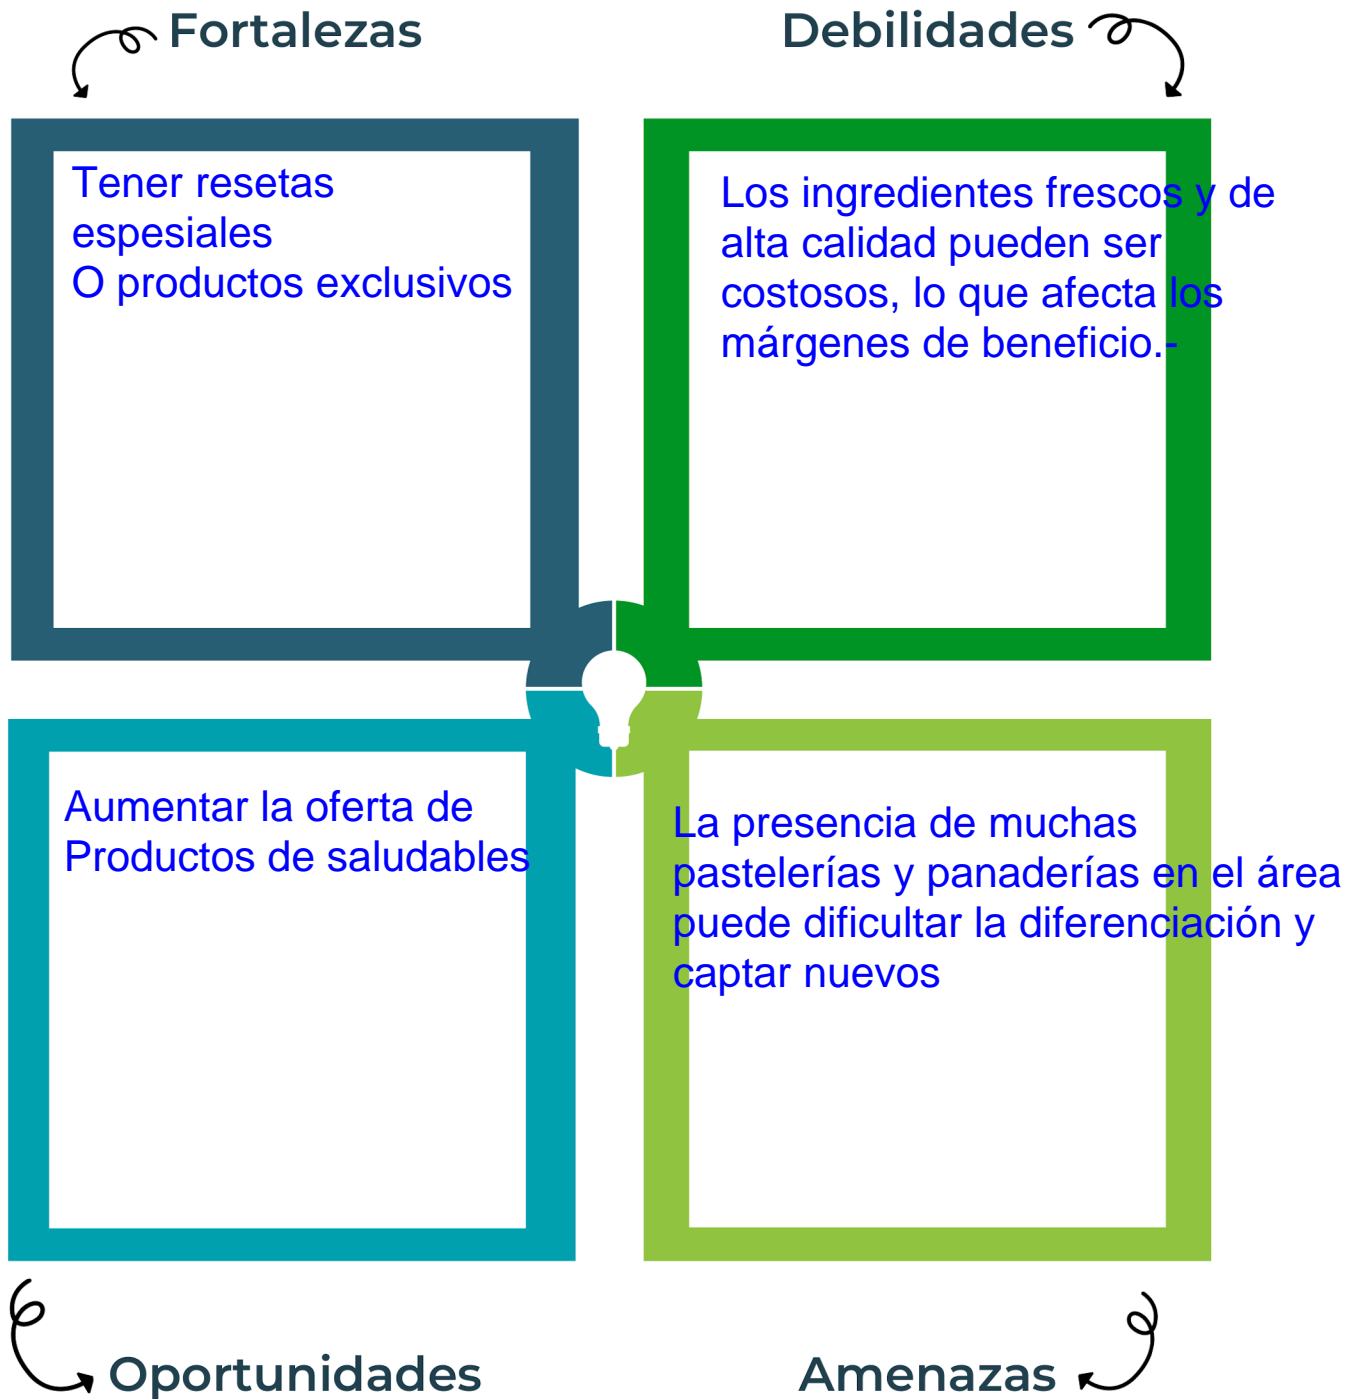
Fortalezas

Debilidades

Tener resetas espesiales
O productos exclusivos

Los ingredientes frescos y de alta calidad pueden ser costosos, lo que afecta los márgenes de beneficio.-

Aumentar la oferta de Productos de saludables

La presencia de muchas pastelerías y panaderías en el área puede dificultar la diferenciación y captar nuevos

Oportunidades

Amenazas